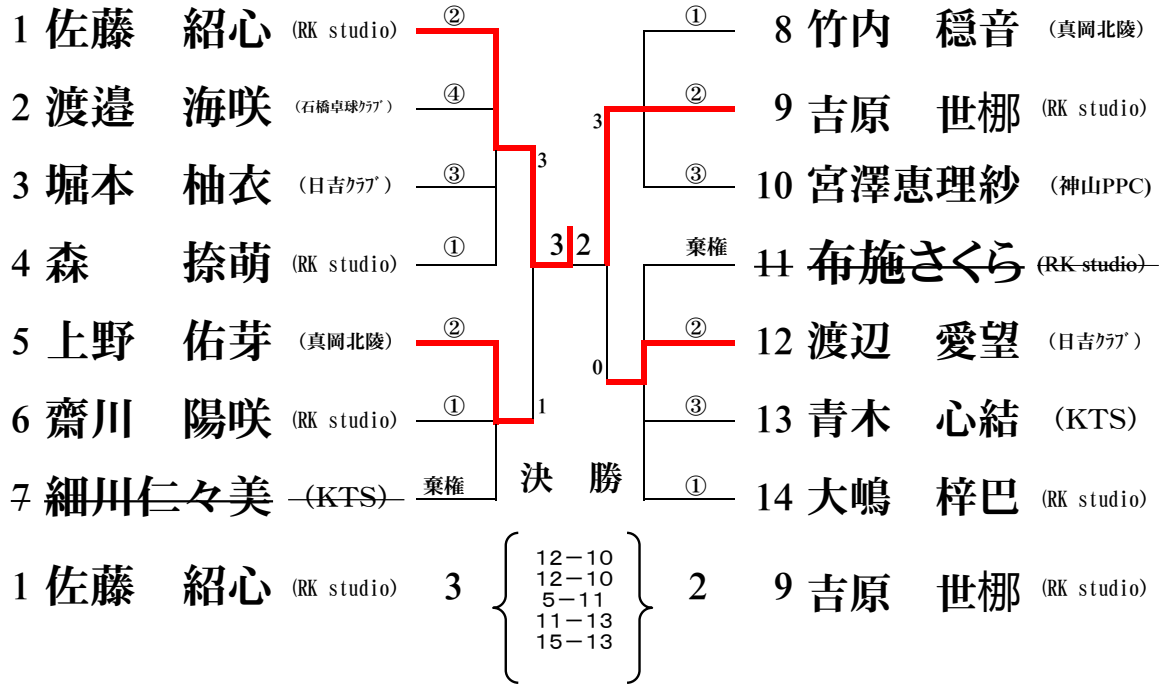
1 佐藤 紹心 (RK studio) ②
2 渡邉 海咲 (石橋卓球ｸﾗﾌﾞ) ④
3 堀本 柚衣 (日吉ｸﾗﾌﾞ) ③
4 森 捺萌 (RK studio) ①
5 上野 佑芽 (真岡北陵) ②
6 齋川 陽咲 (RK studio) ①
7 細川仁々美 (KTS) 棄権

3
3 2
1
3
0

① 8 竹内 穏音 (真岡北陵)
② 9 吉原 世梛 (RK studio)
③ 10 宮澤恵理紗 (神山PPC)
棄権 11 布施さくら (RK studio)
② 12 渡辺 愛望 (日吉ｸﾗﾌﾞ)
③ 13 青木 心結 (KTS)
① 14 大嶋 梓巴 (RK studio)

決 勝

1 佐藤 紹心 (RK studio) 3
12－10
12－10
5－11
11－13
15－13
2 9 吉原 世梛 (RK studio)